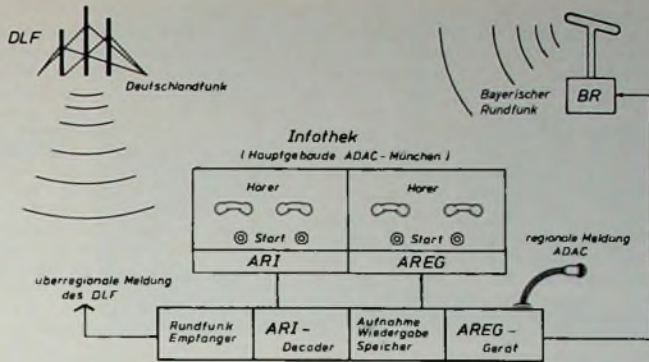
DLF

Deutschlandfunk

Bayerischer Rundfunk

BR

Infothek
( Hauptgebaude ADAC - München )

Horer

Start

Horer

Start

ARI

AREG

regionale Meldung ADAC

uberregionale Meldung des DLF

Rundfunk Empfanger

ARI - Decoder

Aufnahme Wiedergabe Speicher

AREG - Gerat